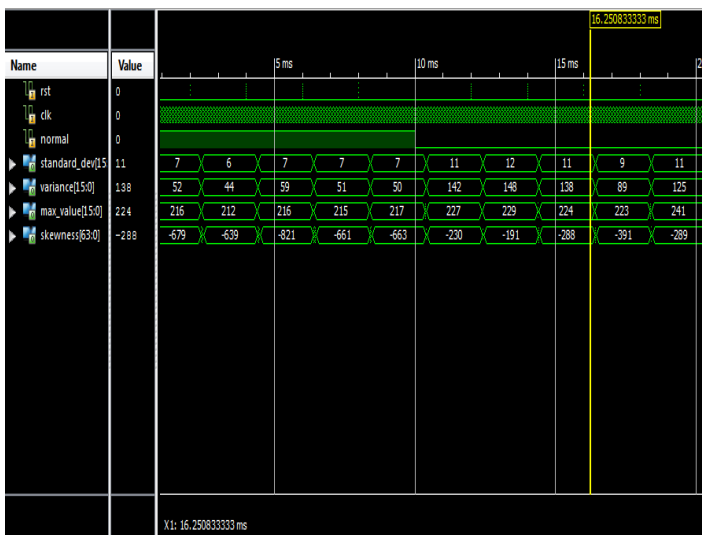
16.250833333 ms

| Name | Value |
|---|---|
| rst | 0 |
| clk | 0 |
| normal | 0 |
| standard_dev[15 | 11 |
| variance[15:0] | 138 |
| max_value[15:0] | 224 |
| skewness[63:0] | -288 |

5 ms
10 ms
15 ms
2

7 6 7 7 7 11 12 11 9 11
52 44 59 51 50 142 148 138 89 125
216 212 216 215 217 227 229 224 223 241
-679 -639 -821 -661 -663 -230 -191 -288 -391 -289

X1: 16.250833333 ms